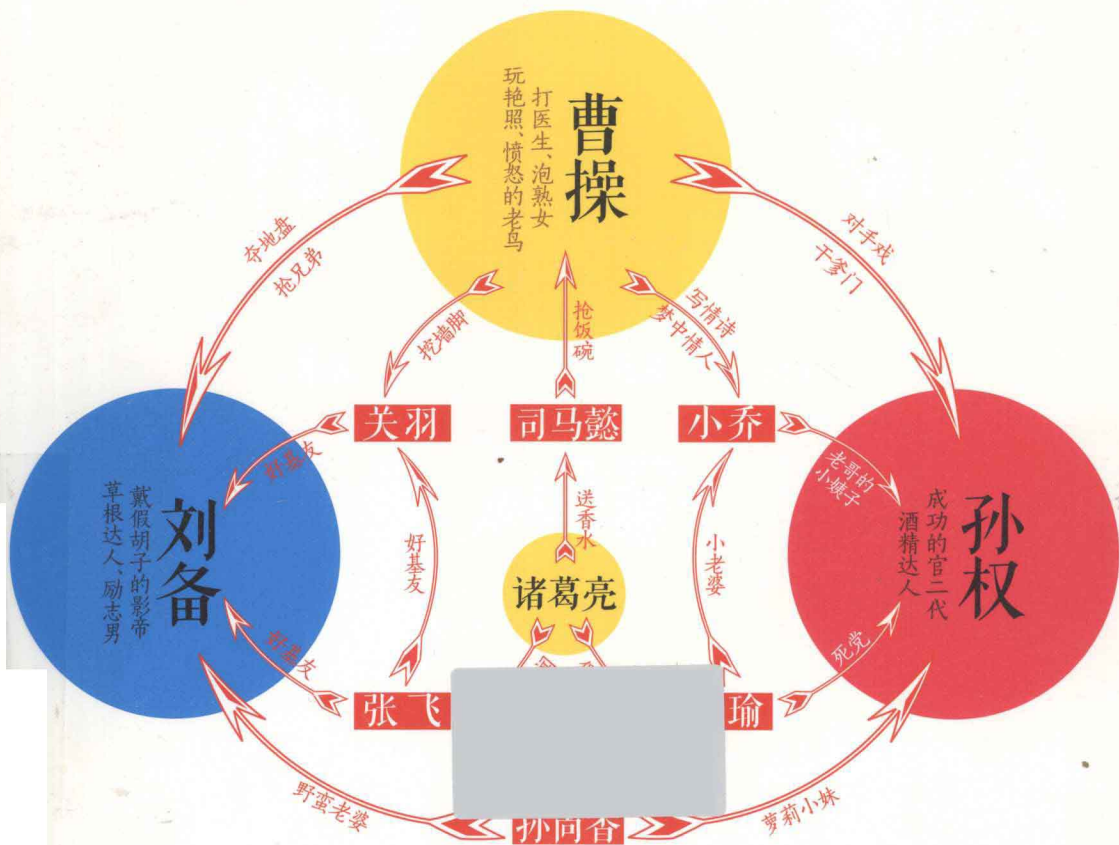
曹操

打医生、泡熟女
玩艳照、愤怒的老鸟

刘备

戴假胡子的影帝
草根达人、励志男

孙权

成功的官二代
酒精达人

抢地盘
抢兄弟

对手戏
干爹门

挖墙脚

抢饭碗

写情诗
梦中情人

关羽

司马懿

小乔

好基友

老哥的小姨子

好基友

送香水

小老婆

诸葛亮

好基友

死党

张飞

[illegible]瑜

野蛮老婆

萝莉小妹

孙尚香